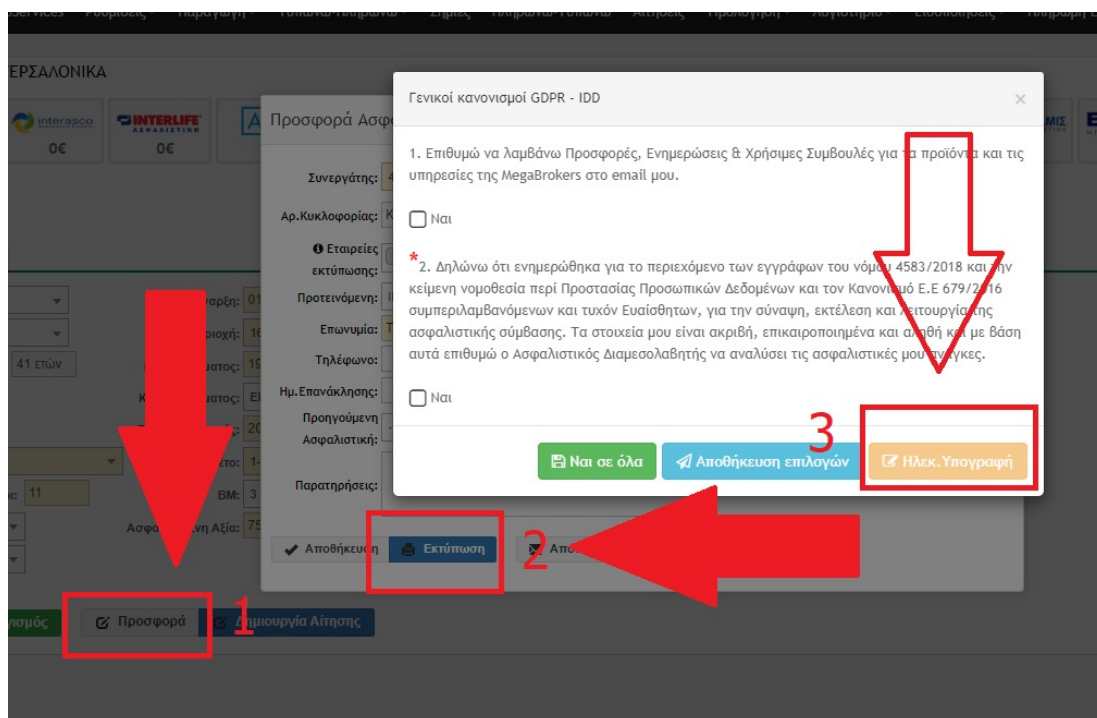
ΕΡΣΑΛΟΝΙΚΑ

interasco
0€

INTERLIFE
ΑΣΦΑΛΙΣΤΙΚΗ
0€

Προσφορά Ασφ

Συνεργάτης:
Αρ.Κυκλοφορίας:
Εταιρείες εκτύπωσης:
Προτεινόμενη:
Επωνυμία:
Τηλέφωνο:
Ημ.Επανάκλησης:
Προηγούμενη Ασφαλιστική:
Παρατηρήσεις:

41 ετών
11
BM:
Ασφα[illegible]η Αξία:

Αποθήκευση
Εκτύπωση
Απο

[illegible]σμός
Προσφορά
Δημιουργία Αίτησης

Γενικοί κανονισμοί GDPR - IDD

×

1. Επιθυμώ να λαμβάνω Προσφορές, Ενημερώσεις & Χρήσιμες Συμβουλές για τα προϊόντα και τις υπηρεσίες της MegaBrokers στο email μου.

Ναι

*2. Δηλώνω ότι ενημερώθηκα για το περιεχόμενο των εγγράφων του νόμου 4583/2018 και την κείμενη νομοθεσία περί Προστασίας Προσωπικών Δεδομένων και τον Κανονισμό Ε.Ε 679/2016 συμπεριλαμβανόμενων και τυχόν Ευαίσθητων, για την σύναψη, εκτέλεση και λειτουργία της ασφαλιστικής σύμβασης. Τα στοιχεία μου είναι ακριβή, επικαιροποιημένα και αληθή και με βάση αυτά επιθυμώ ο Ασφαλιστικός Διαμεσολαβητής να αναλύσει τις ασφαλιστικές μου ανάγκες.

Ναι

Ναι σε όλα
Αποθήκευση επιλογών
Ηλεκ.Υπογραφή

1
2
3